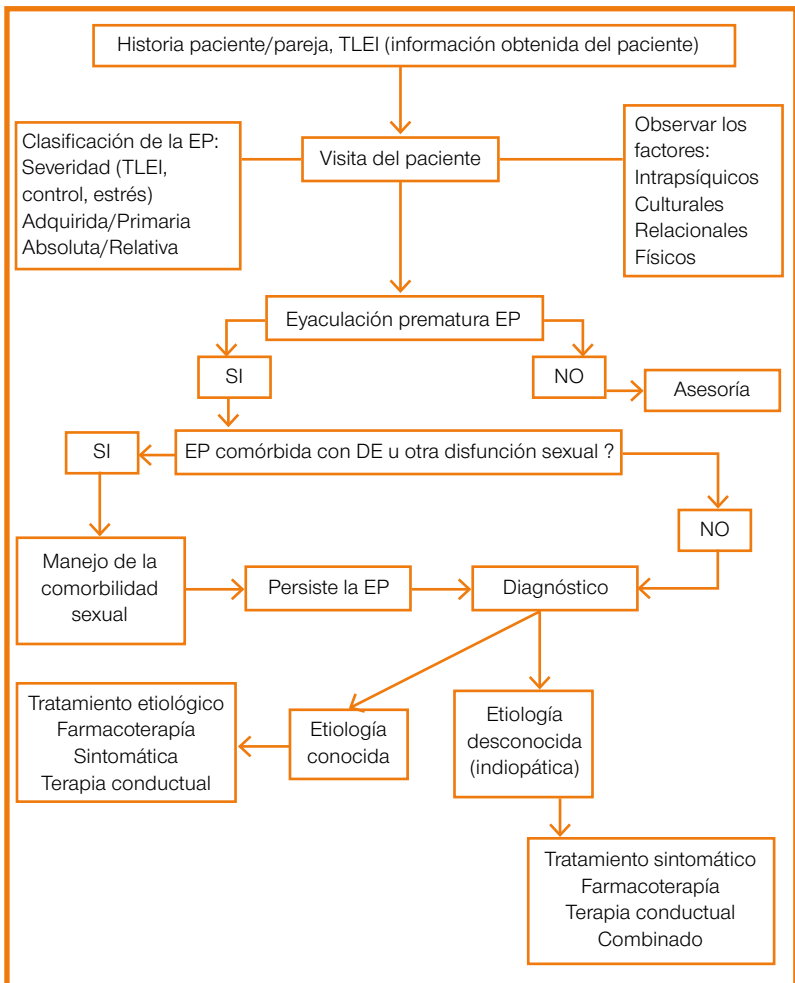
Historia paciente/pareja, TLEI (información obtenida del paciente)

Clasificación de la EP:
Severidad (TLEI, control, estrés)
Adquirida/Primaria
Absoluta/Relativa

Visita del paciente

Observar los factores:
Intrapsíquicos
Culturales
Relacionales
Físicos

Eyaculación prematura EP

SI

NO

Asesoría

SI

EP comórbida con DE u otra disfunción sexual ?

NO

Manejo de la comorbilidad sexual

Persiste la EP

Diagnóstico

Tratamiento etiológico
Farmacoterapía
Sintomática
Terapia conductual

Etiología conocida

Etiología desconocida (indiopática)

Tratamiento sintomático
Farmacoterapía
Terapia conductual
Combinado